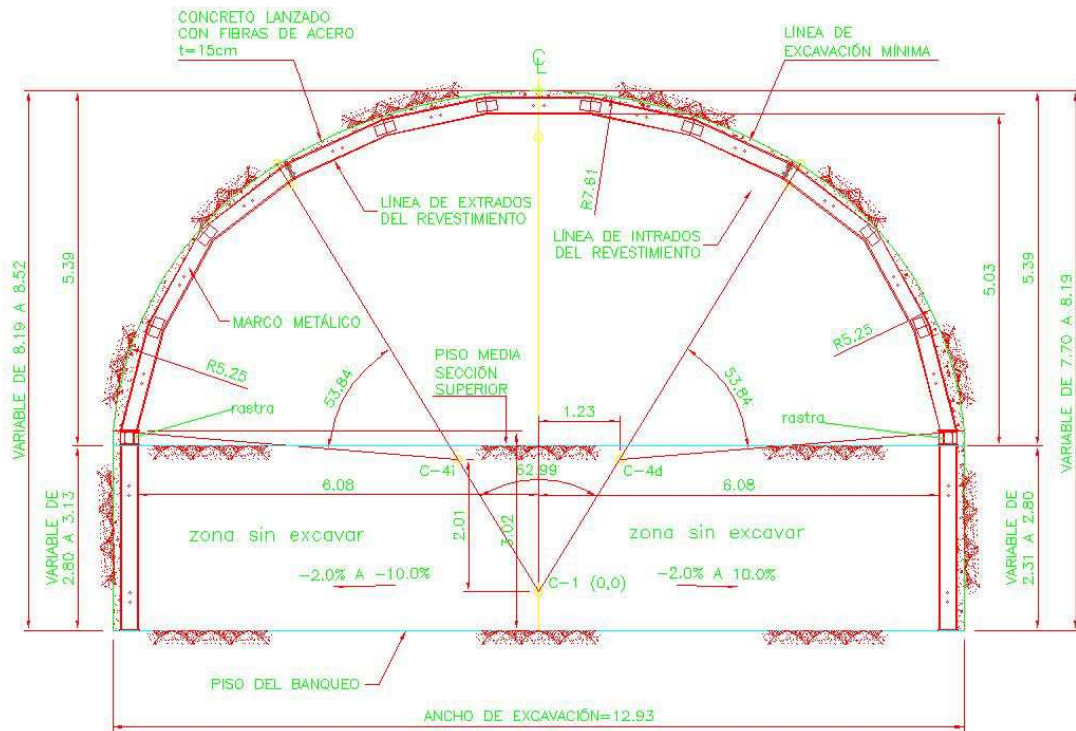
CONCRETO LANZADO
CON FIBRAS DE ACERO
t=15cm

℄

LÍNEA DE
EXCAVACIÓN MÍNIMA

LÍNEA DE EXTRADOS
DEL REVESTIMIENTO

R7.81

LÍNEA DE INTRADOS
DEL REVESTIMIENTO

5.39

VARIABLE DE 8.19 A 8.52

5.03

5.39

VARIABLE DE 7.70 A 8.19

MARCO METÁLICO

R5.25

R5.25

PISO MEDIA
SECCIÓN
SUPERIOR

53.84

53.84

1.23

rastra

rastra

C-4i

62.99

C-4d

6.08

6.08

VARIABLE DE
2.80 A 3.13

VARIABLE DE
2.31 A 2.80

zona sin excavar

zona sin excavar

2.01

3.02

-2.0% A -10.0%

C-1 (0,0)

-2.0% A 10.0%

PISO DEL BANQUEO

ANCHO DE EXCAVACIÓN=12.93